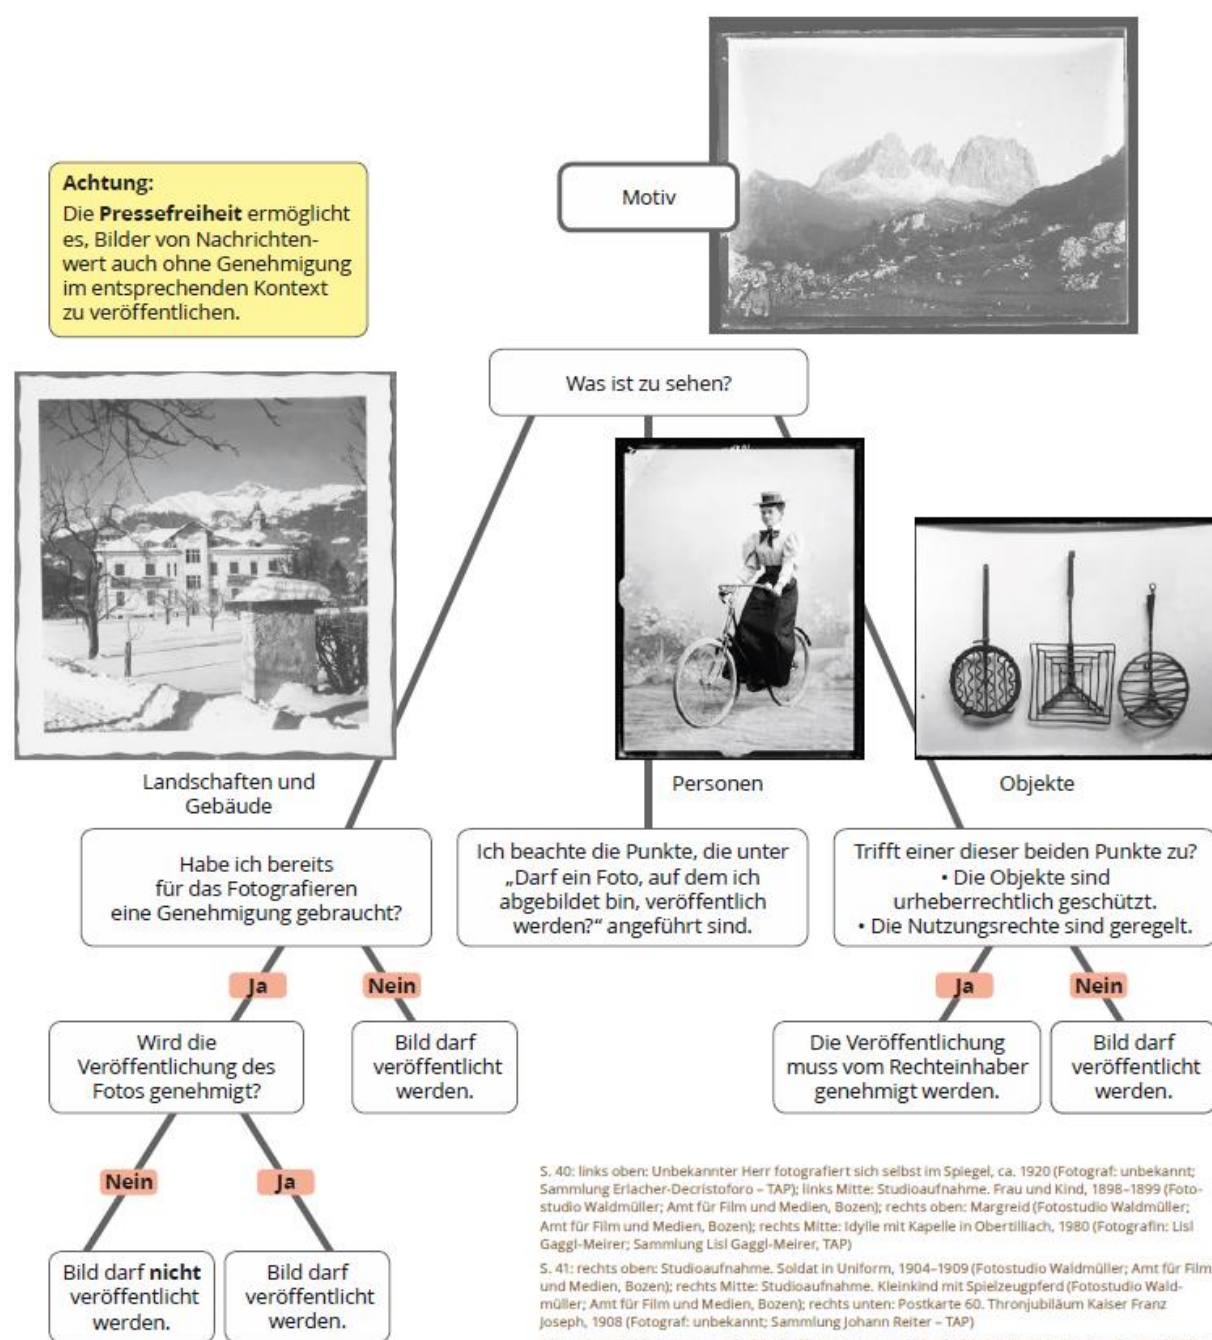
Achtung:
Die **Pressefreiheit** ermöglicht es, Bilder von Nachrichtenwert auch ohne Genehmigung im entsprechenden Kontext zu veröffentlichen.

Motiv

Was ist zu sehen?

Landschaften und Gebäude

Personen

Objekte

Habe ich bereits für das Fotografieren eine Genehmigung gebraucht?

Ich beachte die Punkte, die unter „Darf ein Foto, auf dem ich abgebildet bin, veröffentlich werden?" angeführt sind.

Trifft einer dieser beiden Punkte zu?
• Die Objekte sind urheberrechtlich geschützt.
• Die Nutzungsrechte sind geregelt.

Ja

Nein

Wird die Veröffentlichung des Fotos genehmigt?

Bild darf veröffentlicht werden.

Ja

Nein

Die Veröffentlichung muss vom Rechteinhaber genehmigt werden.

Bild darf veröffentlicht werden.

Nein

Ja

Bild darf **nicht** veröffentlicht werden.

Bild darf veröffentlicht werden.

S. 40: links oben: Unbekannter Herr fotografiert sich selbst im Spiegel, ca. 1920 (Fotograf: unbekannt; Sammlung Erlacher-Decristoforo – TAP); links Mitte: Studioaufnahme. Frau und Kind, 1898–1899 (Fotostudio Waldmüller; Amt für Film und Medien, Bozen); rechts oben: Margreid (Fotostudio Waldmüller; Amt für Film und Medien, Bozen); rechts Mitte: Idylle mit Kapelle in Obertilliach, 1980 (Fotografin: Lisl Gaggl-Meirer; Sammlung Lisl Gaggl-Meirer, TAP)

S. 41: rechts oben: Studioaufnahme. Soldat in Uniform, 1904–1909 (Fotostudio Waldmüller; Amt für Film und Medien, Bozen); rechts Mitte: Studioaufnahme. Kleinkind mit Spielzeugpferd (Fotostudio Waldmüller; Amt für Film und Medien, Bozen); rechts unten: Postkarte 60. Thronjubiläum Kaiser Franz Joseph, 1908 (Fotograf: unbekannt; Sammlung Johann Reiter – TAP)